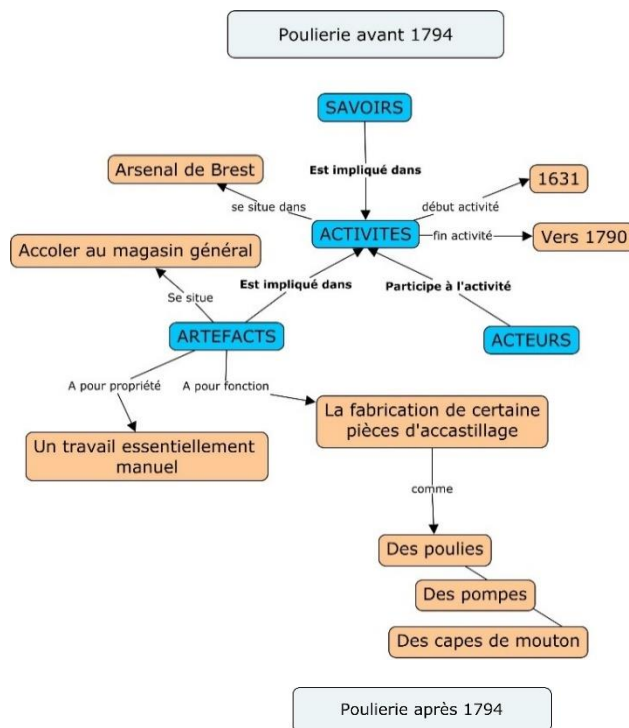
Poulierie avant 1794

SAVOIRS

Est impliqué dans

Arsenal de Brest

se situe dans

ACTIVITES

début activité

1631

fin activité

Vers 1790

Accoler au magasin général

Se situe

Est impliqué dans

Participe à l'activité

ARTEFACTS

ACTEURS

A pour propriété

A pour fonction

Un travail essentiellement manuel

La fabrication de certaine pièces d'accastillage

comme

Des poulies

Des pompes

Des capes de mouton

Poulierie après 1794